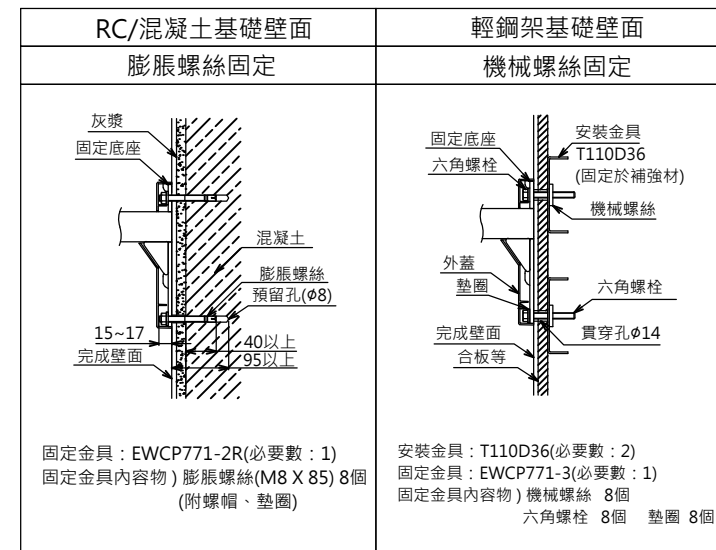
| RC/混凝土基礎壁面 | 輕鋼架基礎壁面 |
|---|---|
| 膨脹螺絲固定 | 機械螺絲固定 |

灰漿
固定底座
混凝土
膨脹螺絲
預留孔(φ8)
15~17
40以上
完成壁面
95以上

固定金具：EWCP771-2R(必要數：1)
固定金具內容物 ) 膨脹螺絲(M8 X 85) 8個 (附螺帽、墊圈)

固定底座
安裝金具
T110D36
(固定於補強材)
六角螺栓
機械螺絲
外蓋
墊圈
六角螺栓
完成壁面
貫穿孔φ14
合板等

安裝金具：T110D36(必要數：2)
固定金具：EWCP771-3(必要數：1)
固定金具內容物 ) 機械螺絲 8個
六角螺栓 8個 墊圈 8個